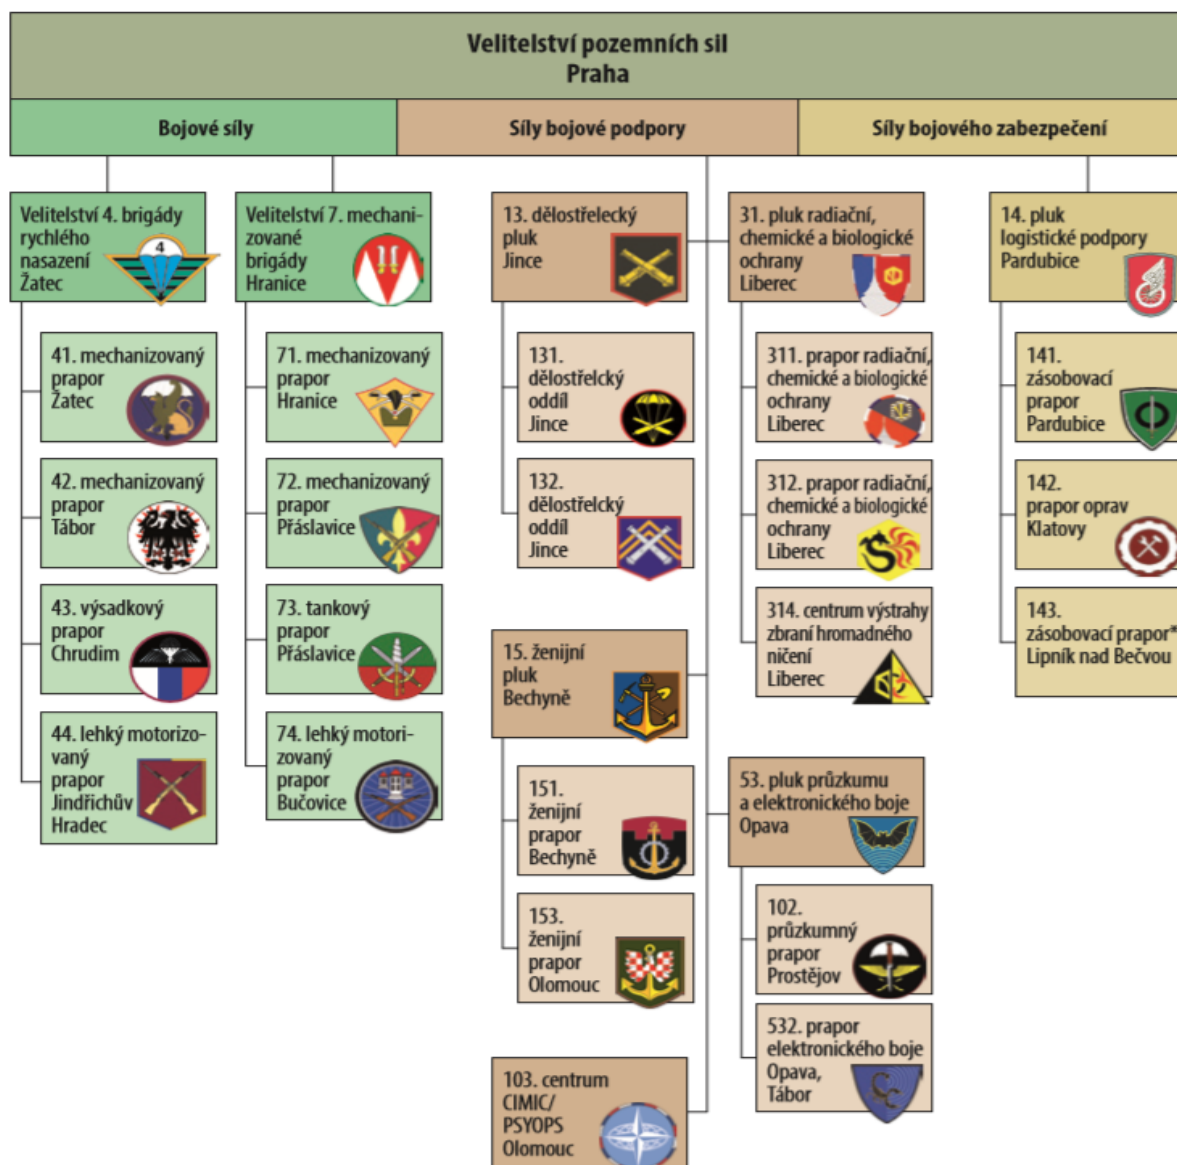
Velitelství pozemních sil
Praha

Bojové síly

Síly bojové podpory

Síly bojového zabezpečení

Velitelství 4. brigády rychlého nasazení Žatec

4

41. mechanizovaný prapor Žatec

42. mechanizovaný prapor Tábor

43. výsadkový prapor Chrudim

44. lehký motorizovaný prapor Jindřichův Hradec

Velitelství 7. mechanizované brigády Hranice

71. mechanizovaný prapor Hranice

72. mechanizovaný prapor Přáslavice

73. tankový prapor Přáslavice

74. lehký motorizovaný prapor Bučovice

13. dělostřelecký pluk Jince

131. dělostřelcký oddíl Jince

132. dělostřelcký oddíl Jince

15. ženijní pluk Bechyně

151. ženijní prapor Bechyně

153. ženijní prapor Olomouc

103. centrum CIMIC/ PSYOPS Olomouc

31. pluk radiační, chemické a biologické ochrany Liberec

311. prapor radiační, chemické a biologické ochrany Liberec

312. prapor radiační, chemické a biologické ochrany Liberec

314. centrum výstrahy zbraní hromadného ničení Liberec

53. pluk průzkumu a elektronického boje Opava

102. průzkumný prapor Prostějov

532. prapor elektronického boje Opava, Tábor

14. pluk logistické podpory Pardubice

141. zásobovací prapor Pardubice

142. prapor oprav Klatovy

143. zásobovací prapor* Lipník nad Bečvou